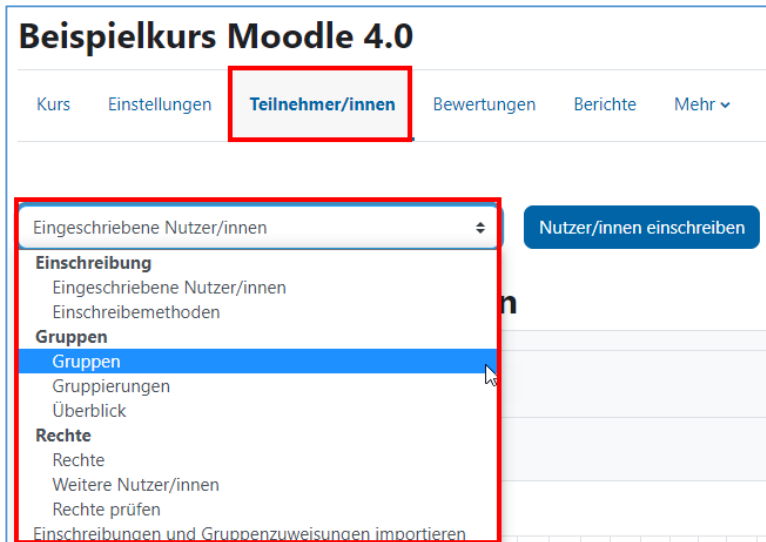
Beispielkurs Moodle 4.0

Kurs Einstellungen Teilnehmer/innen Bewertungen Berichte Mehr

Eingeschriebene Nutzer/innen

Nutzer/innen einschreiben

Einschreibung
Eingeschriebene Nutzer/innen
Einschreibemethoden
Gruppen
Gruppen
Gruppierungen
Überblick
Rechte
Rechte
Weitere Nutzer/innen
Rechte prüfen
Einschreibungen und Gruppenzuweisungen importieren

n